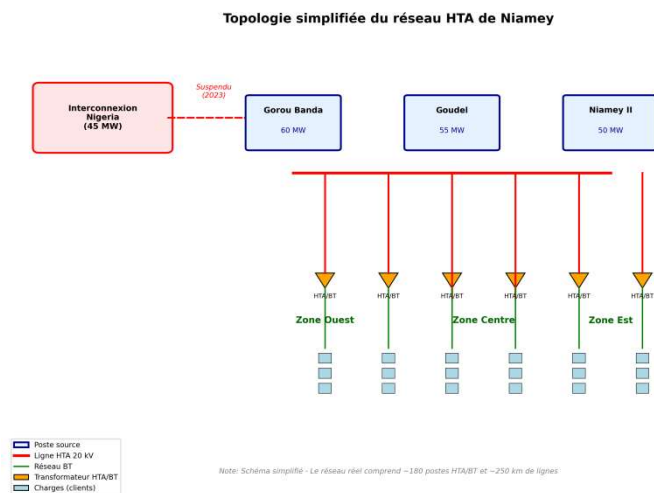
Topologie simplifiée du réseau HTA de Niamey

Interconnexion Nigeria (45 MW)

Suspendu (2023)

Gorou Banda
60 MW

Goudel
55 MW

Niamey II
50 MW

HTA/BT

HTA/BT

HTA/BT

HTA/BT

HTA/BT

HTA/BT

Zone Ouest

Zone Centre

Zone Est

Poste source
Ligne HTA 20 kV
Réseau BT
Transformateur HTA/BT
Charges (clients)

Note: Schéma simplifié - Le réseau réel comprend ~180 postes HTA/BT et ~250 km de lignes